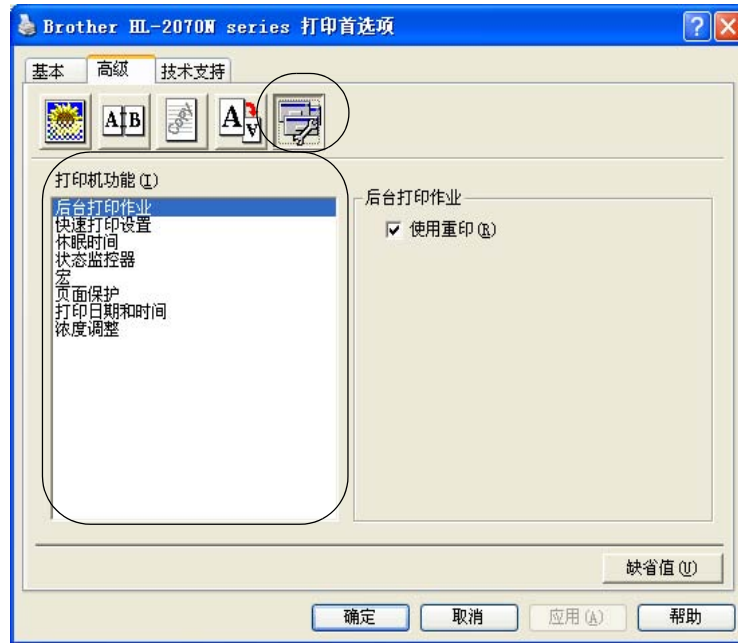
Brother HL-2070N series 打印首选项

基本 高级 技术支持

A|B

Copy

打印机功能 (I)

后台打印作业
快速打印设置
休眠时间
状态监控器
宏
页面保护
打印日期和时间
浓度调整

后台打印作业

☑ 使用重印 (R)

缺省值 (U)

确定 取消 应用 (A) 帮助